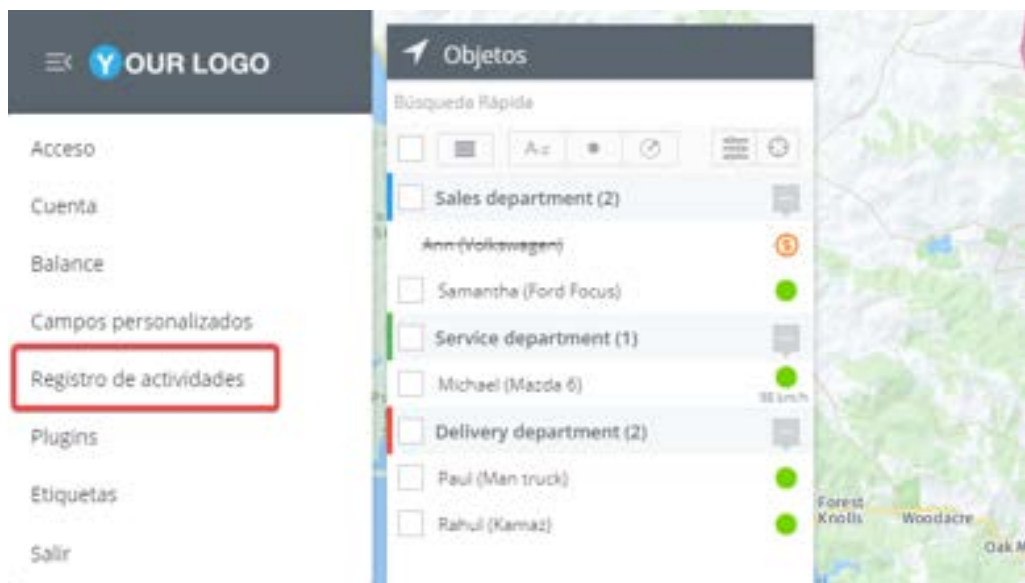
YOUR LOGO

Acceso

Cuenta

Balance

Campos personalizados

Registro de actividades

Plugins

Etiquetas

Salir

Objetos

Búsqueda Rápida

A-z

Sales department (2)

Ann (Volkswagen)

Samantha (Ford Focus)

Service department (1)

Michael (Mazda 6)

98 km/h

Delivery department (2)

Paul (Man truck)

Rahul (Kamaz)

Forest Knolls

Woodacre

Oak M